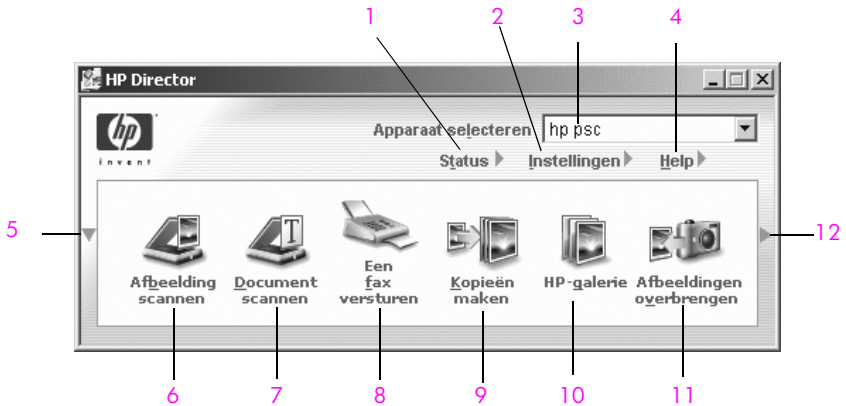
1 2 3 4

HP Director

hp
invent

Apparaat selecteren hp psc

Status Instellingen Help

5

Afbeelding scannen

Document scannen

Een fax versturen

Kopieën maken

HP-galerie

Afbeeldingen overbrengen

12

6 7 8 9 10 11